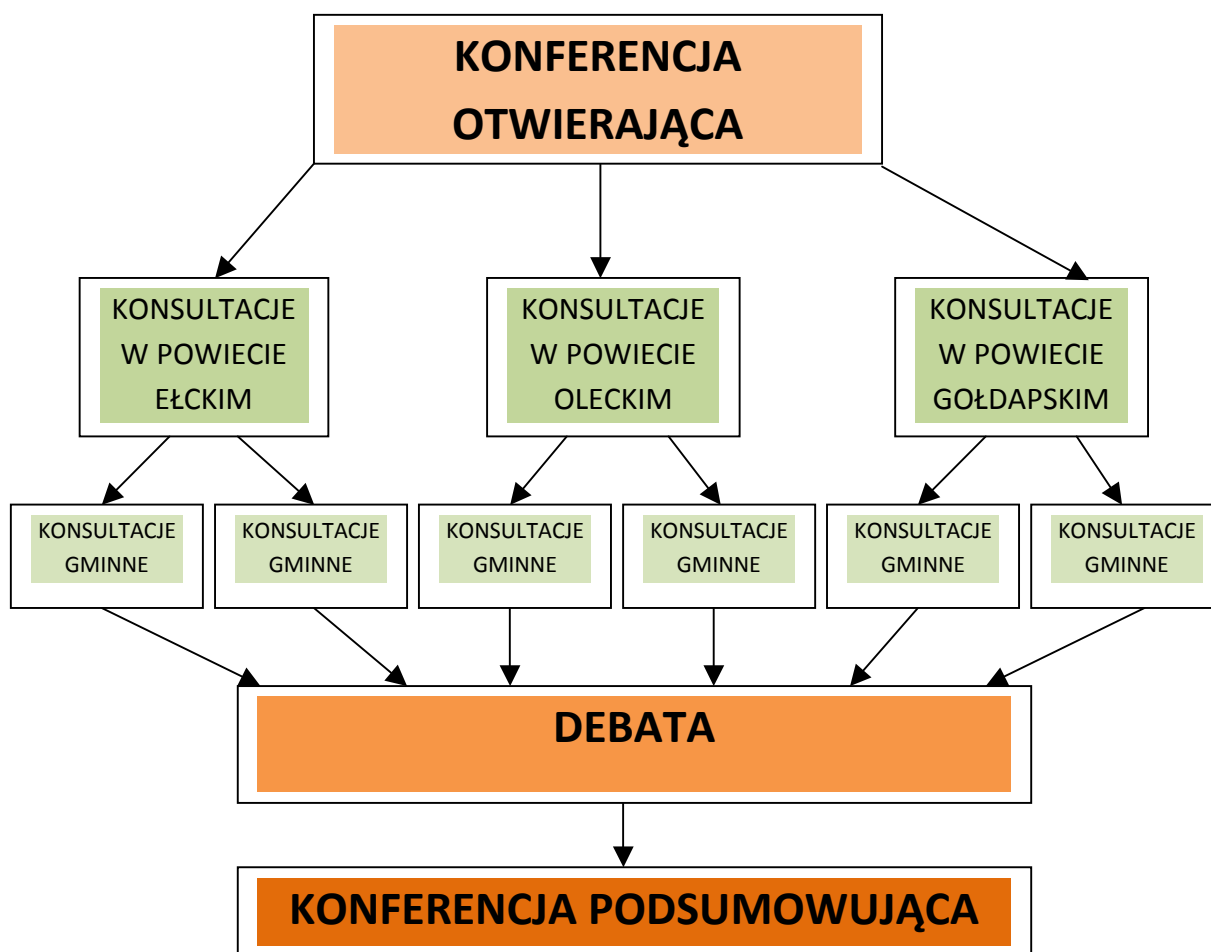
KONFERENCJA OTWIERAJĄCA

KONSULTACJE W POWIECIE EŁCKIM

KONSULTACJE W POWIECIE OLECKIM

KONSULTACJE W POWIECIE GOŁDAPSKIM

KONSULTACJE GMINNE

KONSULTACJE GMINNE

KONSULTACJE GMINNE

KONSULTACJE GMINNE

KONSULTACJE GMINNE

KONSULTACJE GMINNE

DEBATA

KONFERENCJA PODSUMOWUJĄCA